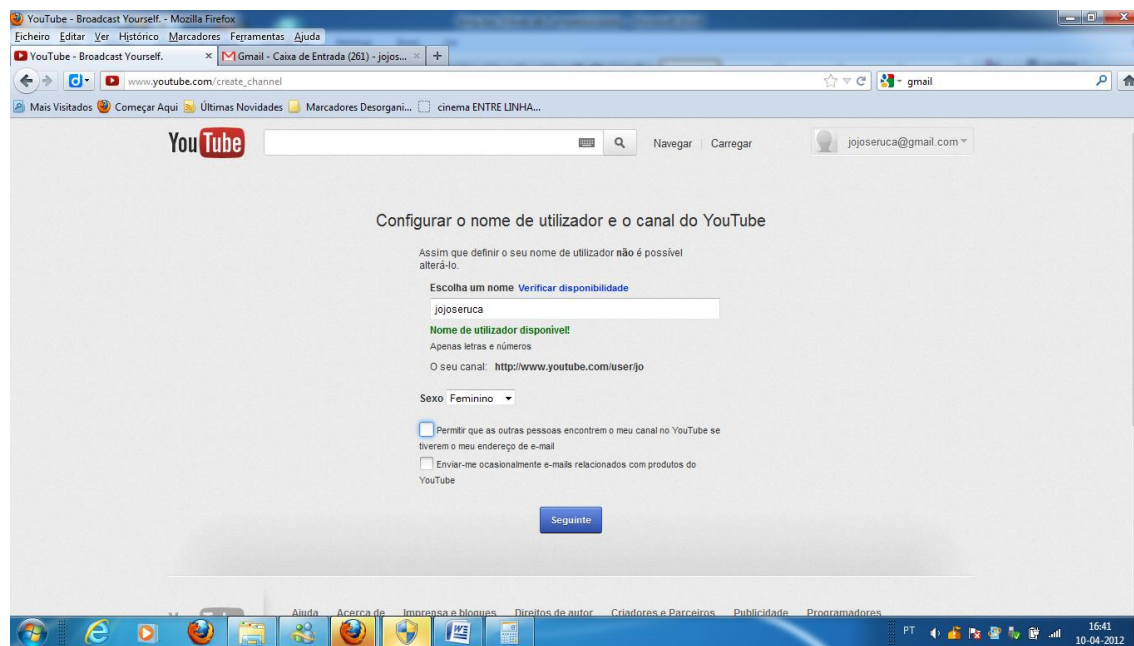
YouTube - Broadcast Yourself. - Mozilla Firefox

Ficheiro Editar Ver Histórico Marcadores Ferramentas Ajuda

YouTube - Broadcast Yourself. × Gmail - Caixa de Entrada (261) - jojos... × +

www.youtube.com/create_channel

gmail

Mais Visitados Começar Aqui Últimas Novidades Marcadores Desorgani... cinema ENTRE LINHA...

YouTube

Navegar | Carregar

jojoseruca@gmail.com

Configurar o nome de utilizador e o canal do YouTube

Assim que definir o seu nome de utilizador **não** é possível alterá-lo.

**Escolha um nome** Verificar disponibilidade

jojoseruca

**Nome de utilizador disponível!**

Apenas letras e números

O seu canal: **http://www.youtube.com/user/jo**

**Sexo** Feminino

Permitir que as outras pessoas encontrem o meu canal no YouTube se tiverem o meu endereço de e-mail

Enviar-me ocasionalmente e-mails relacionados com produtos do YouTube

Seguinte

Ajuda Acerca de Imprensa e blogues Direitos de autor Criadores e Parceiros Publicidade Programadores

PT 16:41 10-04-2012